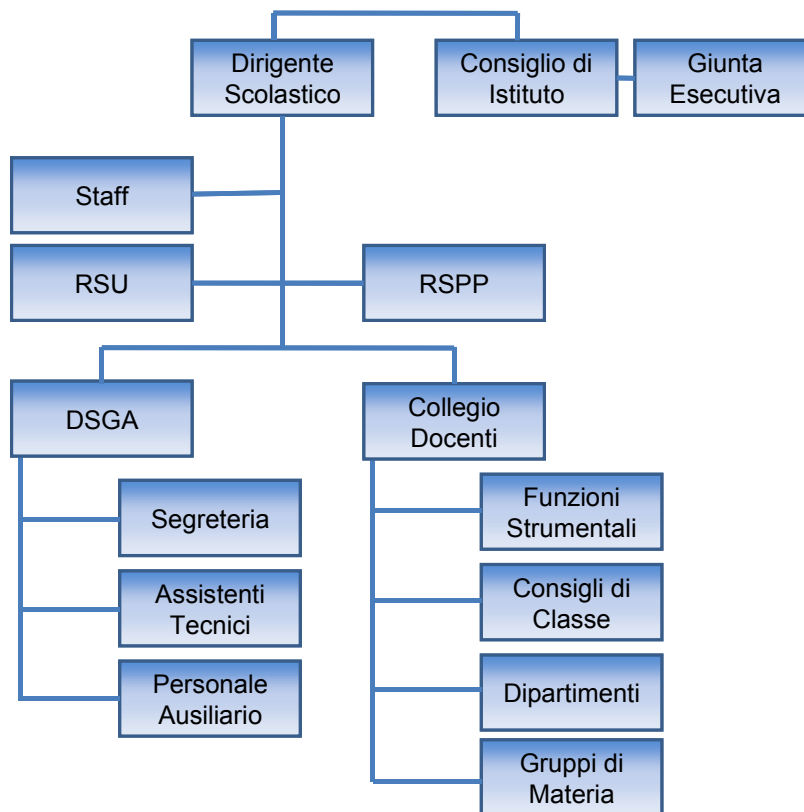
Dirigente Scolastico

Consiglio di Istituto

Giunta Esecutiva

Staff

RSU

RSPP

DSGA

Collegio Docenti

Segreteria

Assistenti Tecnici

Personale Ausiliario

Funzioni Strumentali

Consigli di Classe

Dipartimenti

Gruppi di Materia